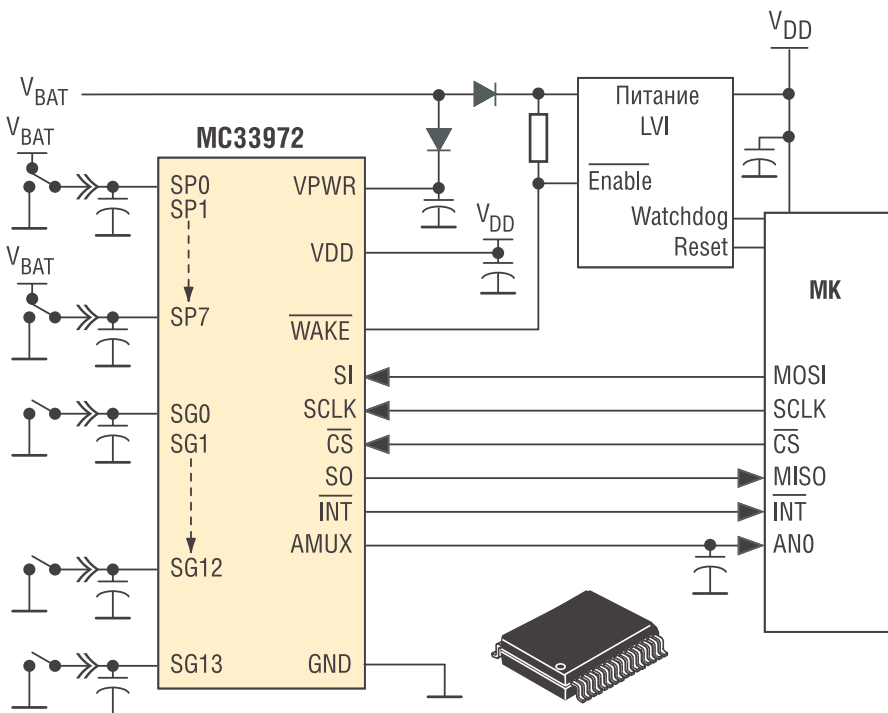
$V_{DD}$

$V_{BAT}$

Питание LVI

$\overline{Enable}$

Watchdog

Reset

$V_{BAT}$

MC33972

SP0

SP1

VPWR

$V_{DD}$

VDD

$V_{BAT}$

SP7

$\overline{WAKE}$

MK

SI

MOSI

SG0

SCLK

SCLK

SG1

$\overline{CS}$

$\overline{CS}$

SO

MISO

$\overline{INT}$

$\overline{INT}$

AMUX

AN0

SG12

SG13

GND